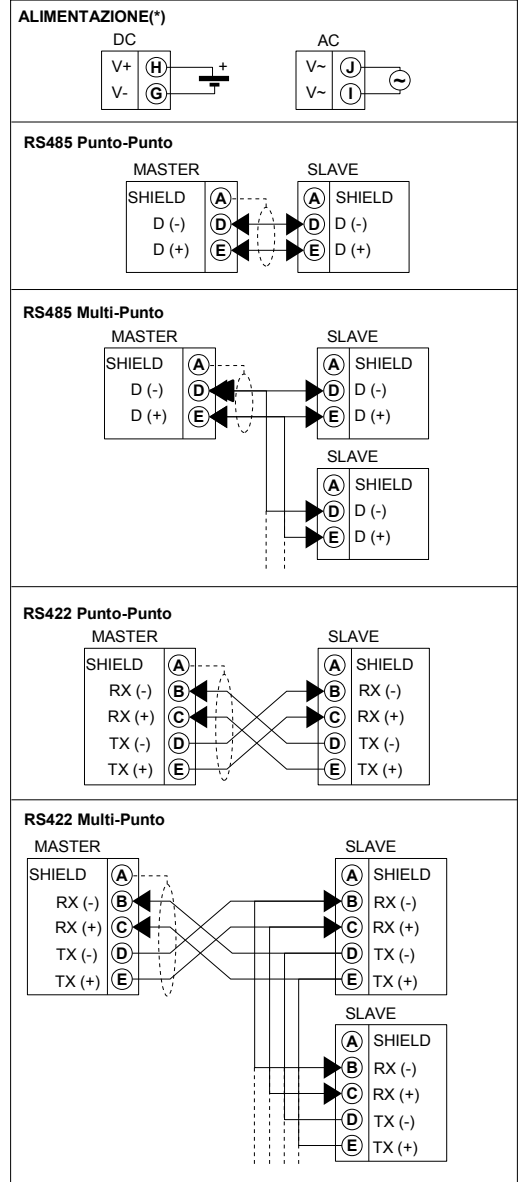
ALIMENTAZIONE(*)

DC

V+ H +

V- G

AC

V~ J ~

V~ I

RS485 Punto-Punto

MASTER

SHIELD A

D (-) D

D (+) E

SLAVE

A SHIELD

D D (-)

E D (+)

RS485 Multi-Punto

MASTER

SHIELD A

D (-) D

D (+) E

SLAVE

A SHIELD

D D (-)

E D (+)

SLAVE

A SHIELD

D D (-)

E D (+)

RS422 Punto-Punto

MASTER

SHIELD A

RX (-) B

RX (+) C

TX (-) D

TX (+) E

SLAVE

A SHIELD

B RX (-)

C RX (+)

D TX (-)

E TX (+)

RS422 Multi-Punto

MASTER

SHIELD A

RX (-) B

RX (+) C

TX (-) D

TX (+) E

SLAVE

A SHIELD

B RX (-)

C RX (+)

D TX (-)

E TX (+)

SLAVE

A SHIELD

B RX (-)

C RX (+)

D TX (-)

E TX (+)